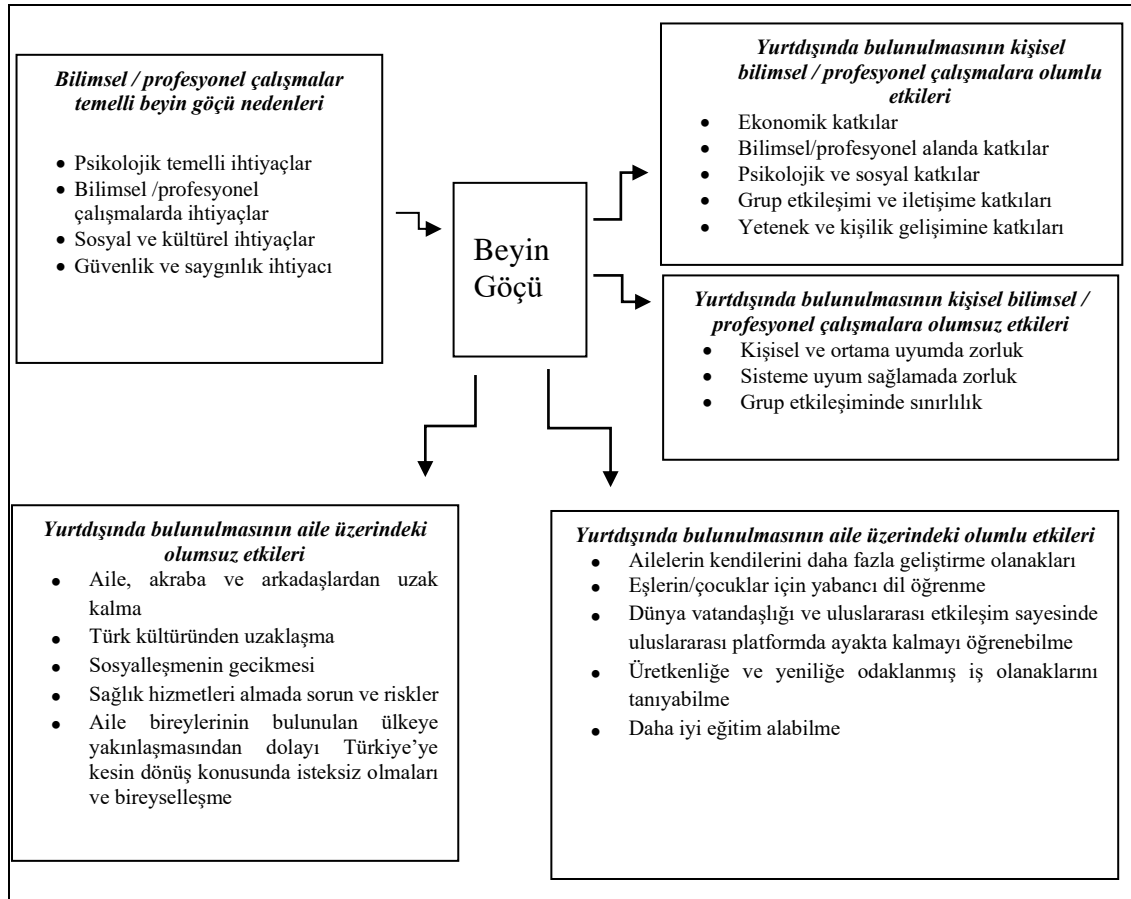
Bilimsel / profesyonel çalışmalar temelli beyin göçü nedenleri

- Psikolojik temelli ihtiyaçlar
- Bilimsel /profesyonel çalışmalarda ihtiyaçlar
- Sosyal ve kültürel ihtiyaçlar
- Güvenlik ve saygınlık ihtiyacı

Beyin Göçü

Yurtdışında bulunulmasının kişisel bilimsel / profesyonel çalışmalara olumlu etkileri

- Ekonomik katkılar
- Bilimsel/profesyonel alanda katkılar
- Psikolojik ve sosyal katkılar
- Grup etkileşimi ve iletişime katkıları
- Yetenek ve kişilik gelişimine katkıları

Yurtdışında bulunulmasının kişisel bilimsel / profesyonel çalışmalara olumsuz etkileri

- Kişisel ve ortama uyumda zorluk
- Sisteme uyum sağlamada zorluk
- Grup etkileşiminde sınırlılık

Yurtdışında bulunulmasının aile üzerindeki olumsuz etkileri

- Aile, akraba ve arkadaşlardan uzak kalma
- Türk kültüründen uzaklaşma
- Sosyalleşmenin gecikmesi
- Sağlık hizmetleri almada sorun ve riskler
- Aile bireylerinin bulunulan ülkeye yakınlaşmasından dolayı Türkiye'ye kesin dönüş konusunda isteksiz olmaları ve bireyselleşme

Yurtdışında bulunulmasının aile üzerindeki olumlu etkileri

- Ailelerin kendilerini daha fazla geliştirme olanakları
- Eşlerin/çocuklar için yabancı dil öğrenme
- Dünya vatandaşlığı ve uluslararası etkileşim sayesinde uluslararası platformda ayakta kalmayı öğrenebilme
- Üretkenliğe ve yeniliğe odaklanmış iş olanaklarını tanıyabilme
- Daha iyi eğitim alabilme